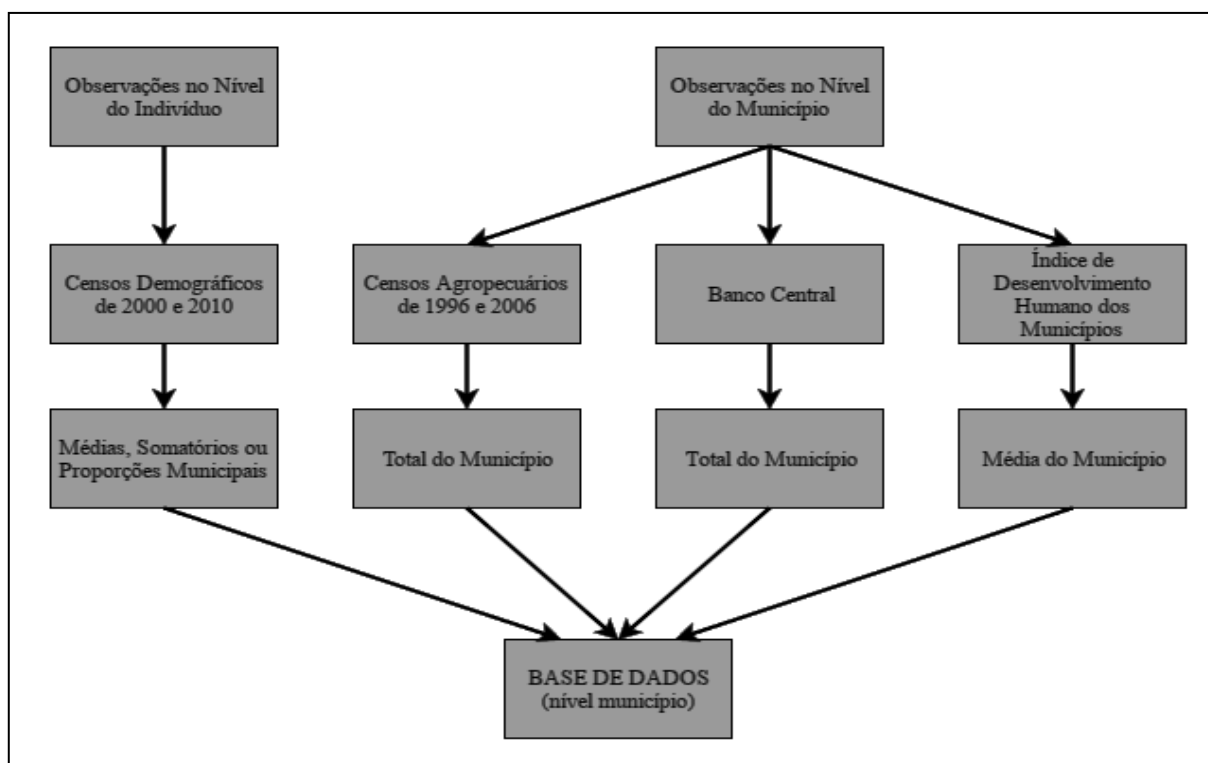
Observações no Nível do Indivíduo

Observações no Nível do Município

Censos Demográficos de 2000 e 2010

Censos Agropecuários de 1996 e 2006

Banco Central

Índice de Desenvolvimento Humano dos Municípios

Médias, Somatórios ou Proporções Municipais

Total do Município

Total do Município

Média do Município

BASE DE DADOS (nível município)